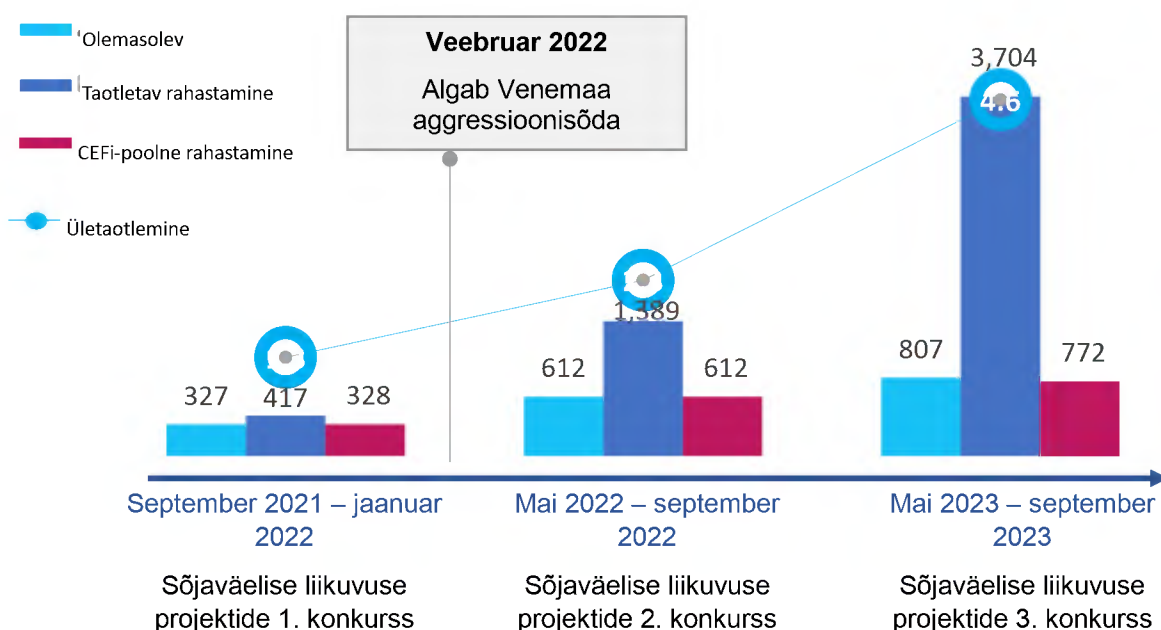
Olemasolev

Taotletav rahastamine

CEFi-poolne rahastamine

Ületaotlemine

Veebruar 2022

Algab Venemaa aggressioonisõda

3,704

4.6

327 417 328

612 1,389 612

807 772

September 2021 – jaanuar 2022

Sõjaväelise liikuvuse projektide 1. konkurss

Mai 2022 – september 2022

Sõjaväelise liikuvuse projektide 2. konkurss

Mai 2023 – september 2023

Sõjaväelise liikuvuse projektide 3. konkurss